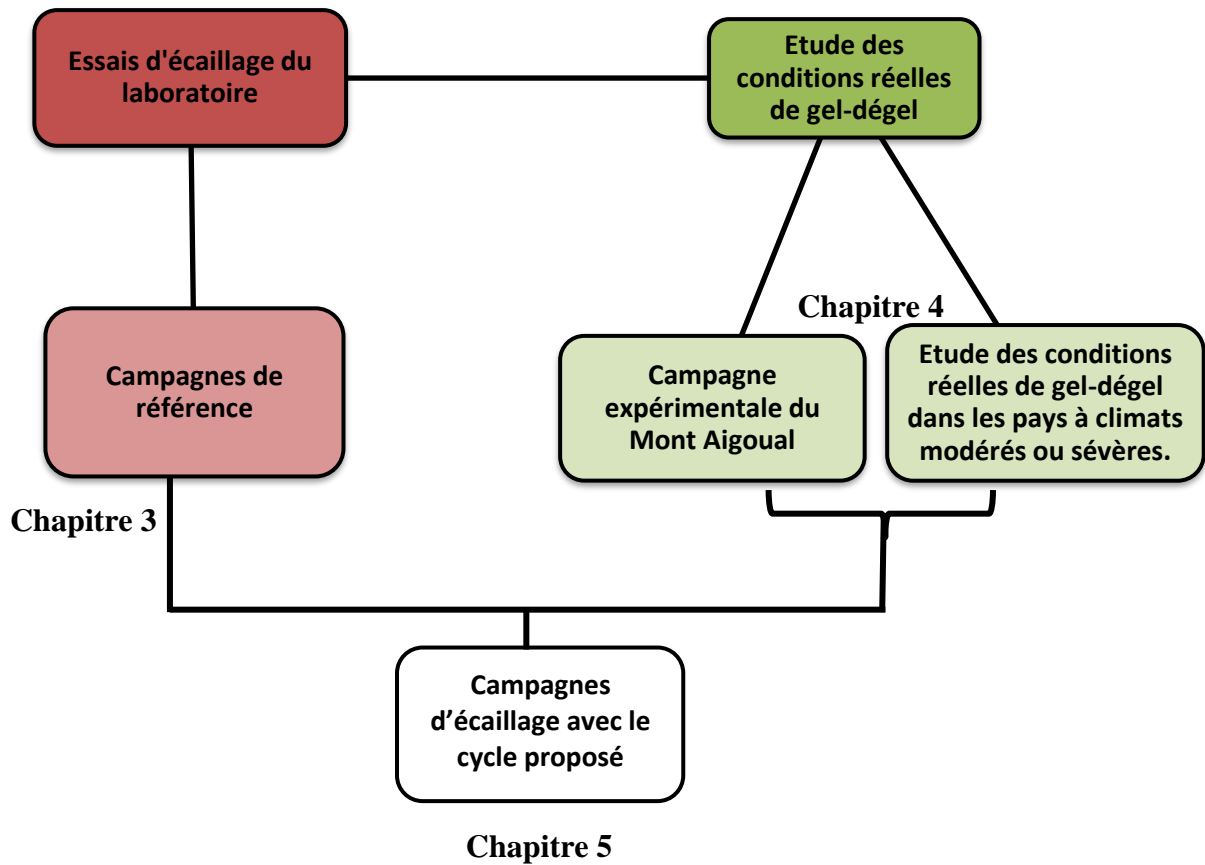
Essais d'écaillage du laboratoire

Etude des conditions réelles de gel-dégel

Chapitre 4

Campagnes de référence

Campagne expérimentale du Mont Aigoual

Etude des conditions réelles de gel-dégel dans les pays à climats modérés ou sévères.

Chapitre 3

Campagnes d’écaillage avec le cycle proposé

Chapitre 5